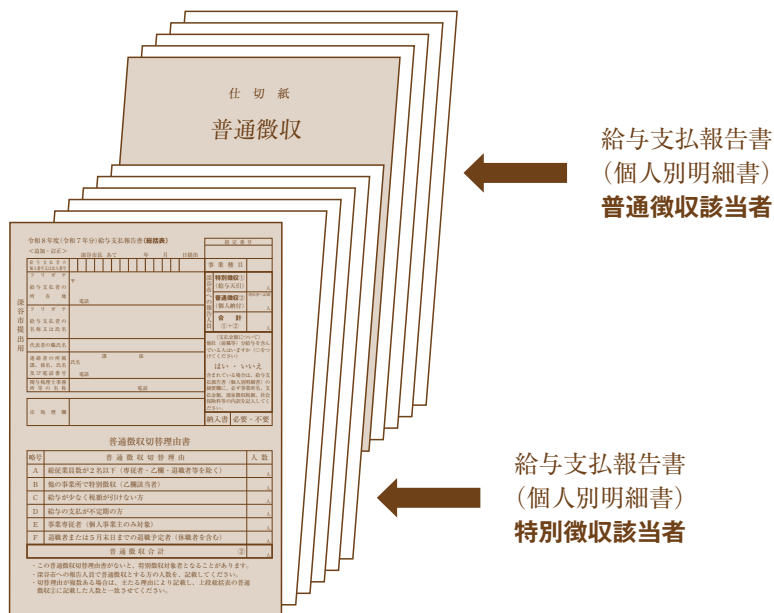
仕切紙

普通徴収

給与支払報告書
（個人別明細書）
普通徴収該当者

令和8年度（令和7年分）給与支払報告書（総括表）

〈追加・訂正〉

深谷市提出用

給与支払者の所在地

給与支払者の氏名又は名称

代表者の職氏名

連絡者の所属課、係名、氏名及び電話番号

関与税理士等の氏名及び電話番号

会計事務所

特別徴収①
普通徴収②
合計

はい・いいえ

納入書　必要・不要

普通徴収切替理由書

| 略号 | 普通徴収切替理由 | 人数 |
|---|---|---|
| A | 総従業員数が2名以下（専従者・乙欄・退職者等を除く） | 人 |
| B | 他の事業所で特別徴収（乙欄該当者） | 人 |
| C | 給与が少なく税額が引けない方 | 人 |
| D | 給与の支払が不定期の方 | 人 |
| E | 事業専従者（個人事業主のみ対象） | 人 |
| F | 退職者または5月末日までの退職予定者（休職者を含む） | 人 |
|  | 普通徴収合計　② | 人 |

給与支払報告書
（個人別明細書）
特別徴収該当者